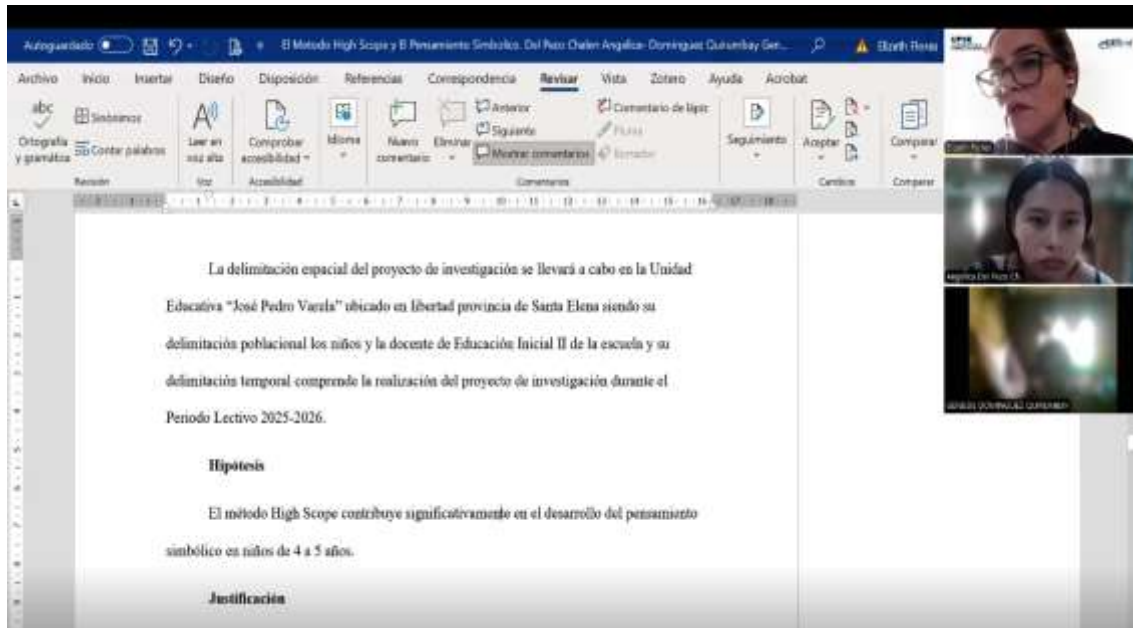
Autoguardado El Método High Scope y El Pensamiento Simbólico. Del Pezo Chalen Angelica- Dominguez Quinonbay Gen... Elizabeth Rosas

Archivo Inicio Insertar Diseño Disposición Referencias Correspondencia Revisar Vista Zotero Ayuda Acrobat

Ortografía y gramática Sinónimos Contar palabras Revisión Leer en voz alta Voz Comprobar accesibilidad Accesibilidad Idioma Nuevo comentario Eliminar Anterior Siguiente Mostrar comentarios Comentario de lápiz Tinta Borrador Comentarios Seguimiento Aceptar Cambios Comparar Comparar

La delimitación espacial del proyecto de investigación se llevará a cabo en la Unidad Educativa "José Pedro Varela" ubicado en libertad provincia de Santa Elena siendo su delimitación poblacional los niños y la docente de Educación Inicial II de la escuela y su delimitación temporal comprende la realización del proyecto de investigación durante el Periodo Lectivo 2025-2026.

Hipótesis

El método High Scope contribuye significativamente en el desarrollo del pensamiento simbólico en niños de 4 a 5 años.

Justificación

Elizabeth Rosas

Angelica Del Pezo Ch.

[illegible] DOMINGUEZ QUINONBAY